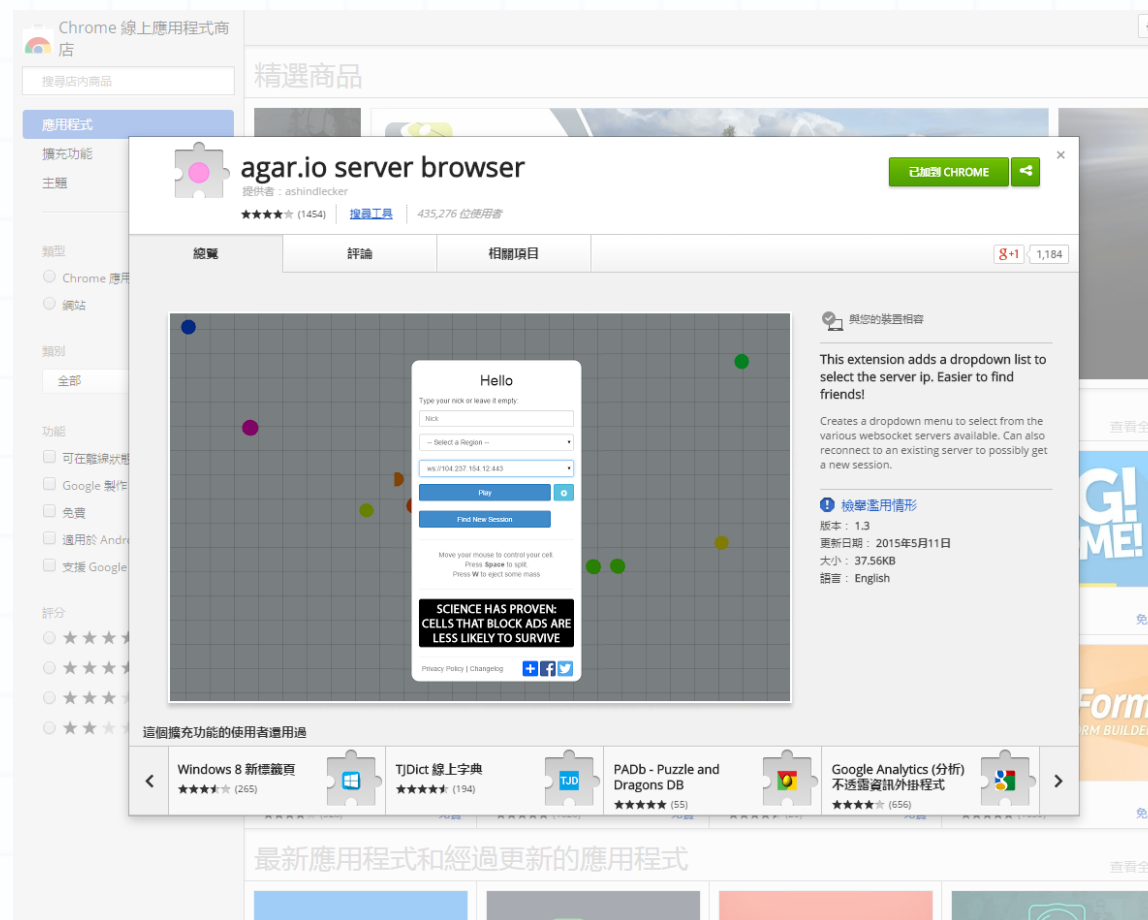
Chrome 線上應用程式商店

搜尋店內商品

應用程式
擴充功能
主題

類型
Chrome 應用
網站

類別
全部

功能
可在離線狀態
Google 製作
免費
適用於 Andro
支援 Google

評分

精選商品

agar.io server browser
提供者：ashindlecker
(1454) 搜尋工具 435,276 位使用者

已加到 CHROME

總覽 評論 相關項目

+1 1,184

Hello
Type your nick or leave it empty:
Nick
-- Select a Region --
ws://104.237.154.12:443
Play
Find New Session
Move your mouse to control your cell
Press Space to split
Press W to eject some mass
SCIENCE HAS PROVEN: CELLS THAT BLOCK ADS ARE LESS LIKELY TO SURVIVE
Privacy Policy | Changelog

與您的裝置相容

This extension adds a dropdown list to select the server ip. Easier to find friends!

Creates a dropdown menu to select from the various websocket servers available. Can also reconnect to an existing server to possibly get a new session.

檢舉濫用情形
版本：1.3
更新日期：2015年5月11日
大小：37.56KB
語言：English

這個擴充功能的使用者還用過

Windows 8 新標籤頁 (265)
TJDict 線上字典 (194)
PADb - Puzzle and Dragons DB (55)
Google Analytics (分析) 不透露資訊外掛程式 (656)

查看全
免
免

最新應用程式和經過更新的應用程式
查看全